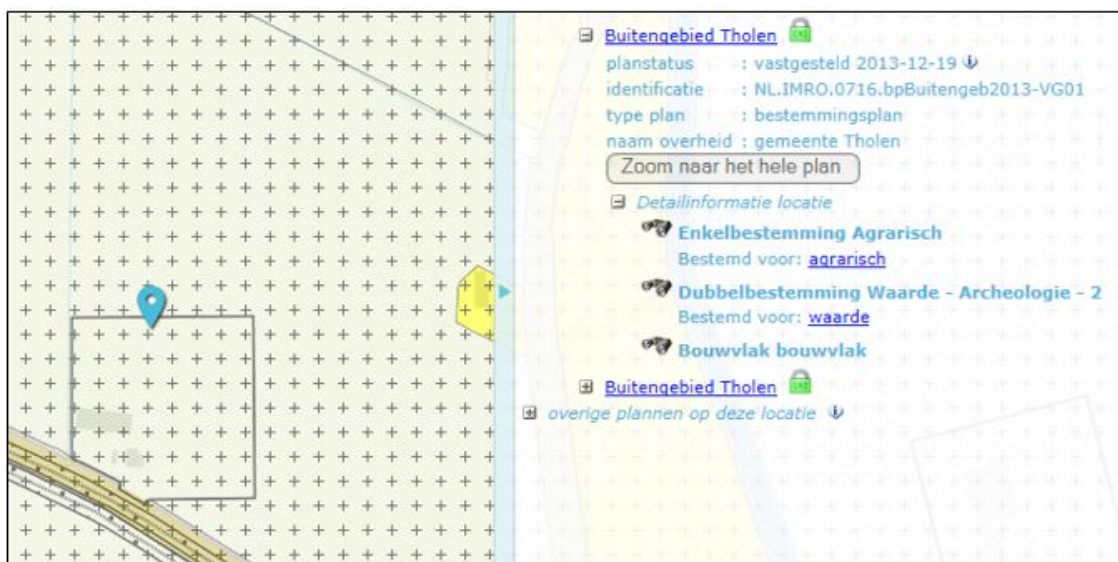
⊟ Buitengebied Tholen
planstatus : vastgesteld 2013-12-19
identificatie : NL.IMRO.0716.bpBuitengeb2013-VG01
type plan : bestemmingsplan
naam overheid : gemeente Tholen
Zoom naar het hele plan
⊟ Detailinformatie locatie
Enkelbestemming Agrarisch
Bestemd voor: agrarisch
Dubbelbestemming Waarde - Archeologie - 2
Bestemd voor: waarde
Bouwvlak bouwvlak
⊞ Buitengebied Tholen
⊞ overige plannen op deze locatie